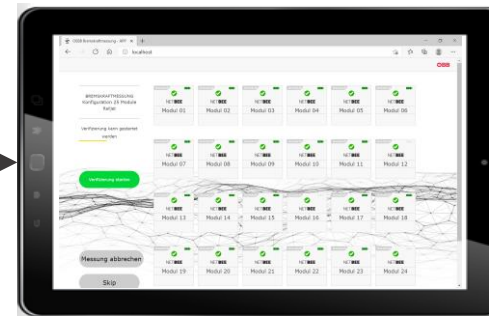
ÖBB Bremskraftmessung - APP
localhost

ÖBB

BREMSKRAFTMESSUNG
Konfiguration 24 Module
Kurve

Verifizierung kann gestartet werden

Verifizierung starten

NETBEE
Modul 01

NETBEE
Modul 02

NETBEE
Modul 03

NETBEE
Modul 04

NETBEE
Modul 05

NETBEE
Modul 06

NETBEE
Modul 07

NETBEE
Modul 08

NETBEE
Modul 09

NETBEE
Modul 10

NETBEE
Modul 11

NETBEE
Modul 12

NETBEE
Modul 13

NETBEE
Modul 14

NETBEE
Modul 15

NETBEE
Modul 16

NETBEE
Modul 17

NETBEE
Modul 18

NETBEE
Modul 19

NETBEE
Modul 20

NETBEE
Modul 21

NETBEE
Modul 22

NETBEE
Modul 23

NETBEE
Modul 24

Messung abbrechen

Skip